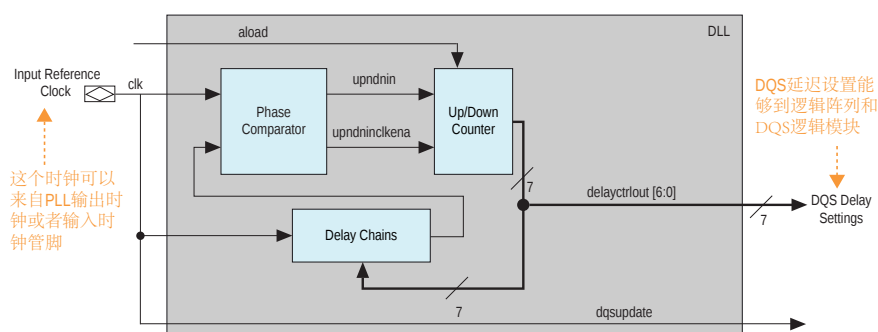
aload

DLL

Input Reference Clock

clk

Phase Comparator

upndnin

upndninclkena

Up/Down Counter

DQS延迟设置能够到逻辑阵列和DQS逻辑模块

这个时钟可以来自PLL输出时钟或者输入时钟管脚

7

delayctrlout [6:0]

DQS Delay Settings

7

Delay Chains

7

dqsupdate